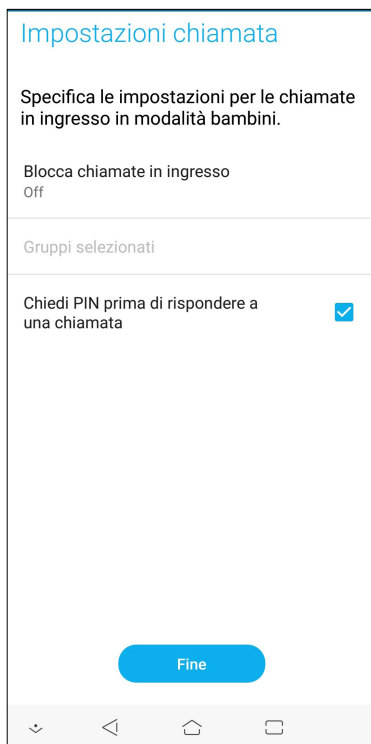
Impostazioni chiamata

Specifica le impostazioni per le chiamate in ingresso in modalità bambini.

Blocca chiamate in ingresso
Off

Gruppi selezionati

Chiedi PIN prima di rispondere a una chiamata

Fine